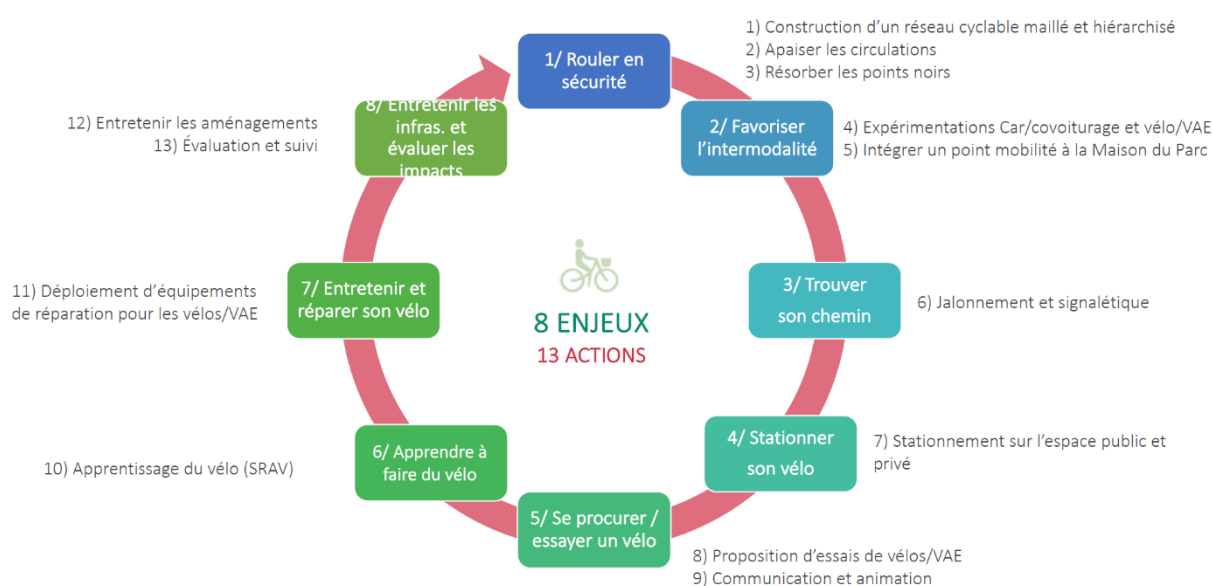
1/ Rouler en sécurité

1) Construction d'un réseau cyclable maillé et hiérarchisé
2) Apaiser les circulations
3) Résorber les points noirs

2/ Favoriser l'intermodalité

4) Expérimentations Car/covoiturage et vélo/VAE
5) Intégrer un point mobilité à la Maison du Parc

3/ Trouver son chemin

6) Jalonnement et signalétique

4/ Stationner son vélo

7) Stationnement sur l'espace public et privé

5/ Se procurer / essayer un vélo

8) Proposition d'essais de vélos/VAE
9) Communication et animation

6/ Apprendre à faire du vélo

10) Apprentissage du vélo (SRAV)

7/ Entretenir et réparer son vélo

11) Déploiement d'équipements de réparation pour les vélos/VAE

8/ Entretenir les infras. et évaluer les impacts

12) Entretenir les aménagements
13) Évaluation et suivi

8 ENJEUX
13 ACTIONS